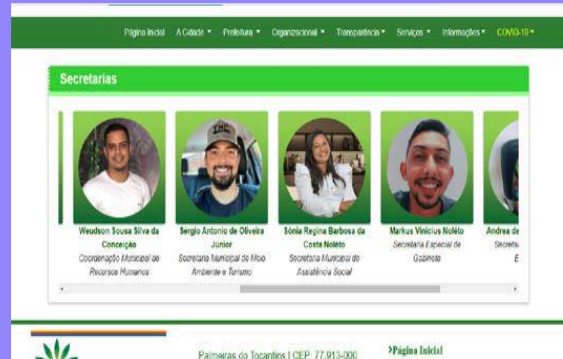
Página Inicial A Cidade ▾ Prefeitura ▾ Organizacional ▾ Transparência ▾ Serviços ▾ Informações ▾ COVID-19 ▾

Secretarias

Weudson Sousa Silva da Conceição
Coordenação Municipal de Recursos Humanos

Sergio Antonio de Oliveira Júnior
Secretário Municipal do Meio Ambiente e Turismo

Sônia Regina Barbosa da Costa Noléto
Secretária Municipal de Assistência Social

Markus Vinicius Noléto
Secretário Especial de Gabinete

Andrea de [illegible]
Secretá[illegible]
E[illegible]

Palmeiras do Tocantins | CEP: 77.913-000

›Página Inicial